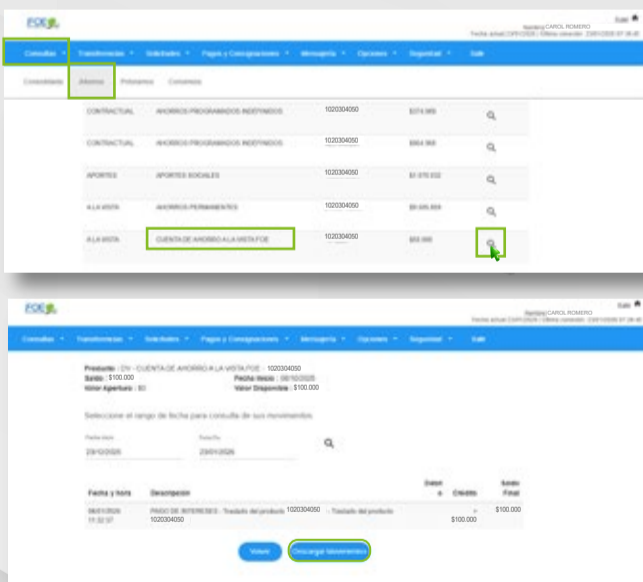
FOE

Bienvenido CAROL ROMERO
Fecha actual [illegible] Última conexión: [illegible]

Salir

Consultas ▾ Transferencias ▾ Solicitudes ▾ Pagos y Consignaciones ▾ Mensajería ▾ Opciones ▾ Seguridad ▾ Salir

Consolidado Ahorros Préstamos Convenios

| | | | |
|---|---|---|---|
| CONTRACTUAL | AHORROS PROGRAMADOS INDEFINIDOS | 1020304050 | $374.900 |
| CONTRACTUAL | AHORROS PROGRAMADOS INDEFINIDOS | 1020304050 | $964.968 |
| APORTES | APORTES SOCIALES | 1020304050 | $1.070.032 |
| A LA VISTA | AHORROS PERMANENTES | 1020304050 | $9.005.959 |
| A LA VISTA | CUENTA DE AHORRO A LA VISTA FOE | 1020304050 | $53.000 |

FOE

Bienvenido CAROL ROMERO
Fecha actual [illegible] Última conexión: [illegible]

Salir

Consultas ▾ Transferencias ▾ Solicitudes ▾ Pagos y Consignaciones ▾ Mensajería ▾ Opciones ▾ Seguridad ▾ Salir

Producto : DV - CUENTA DE AHORRO A LA VISTA FOE - 1020304050
Saldo : $100.000 Fecha inicio : 06/10/2025
Valor Apertura : $0 Valor Disponible : $100.000

Seleccione el rango de fecha para consulta de sus movimientos

Fecha inicio
23/12/2025

Fecha fin
23/01/2026

| Fecha y hora | Descripción | Debito | Crédito | Saldo Final |
|---|---|---|---|---|
| 06/01/2026 11:32:37 | PAGO DE INTERESES - Traslado del producto 1020304050 - Traslado del producto 1020304050 | | $100.000 | $100.000 |

Volver Descargar Movimientos